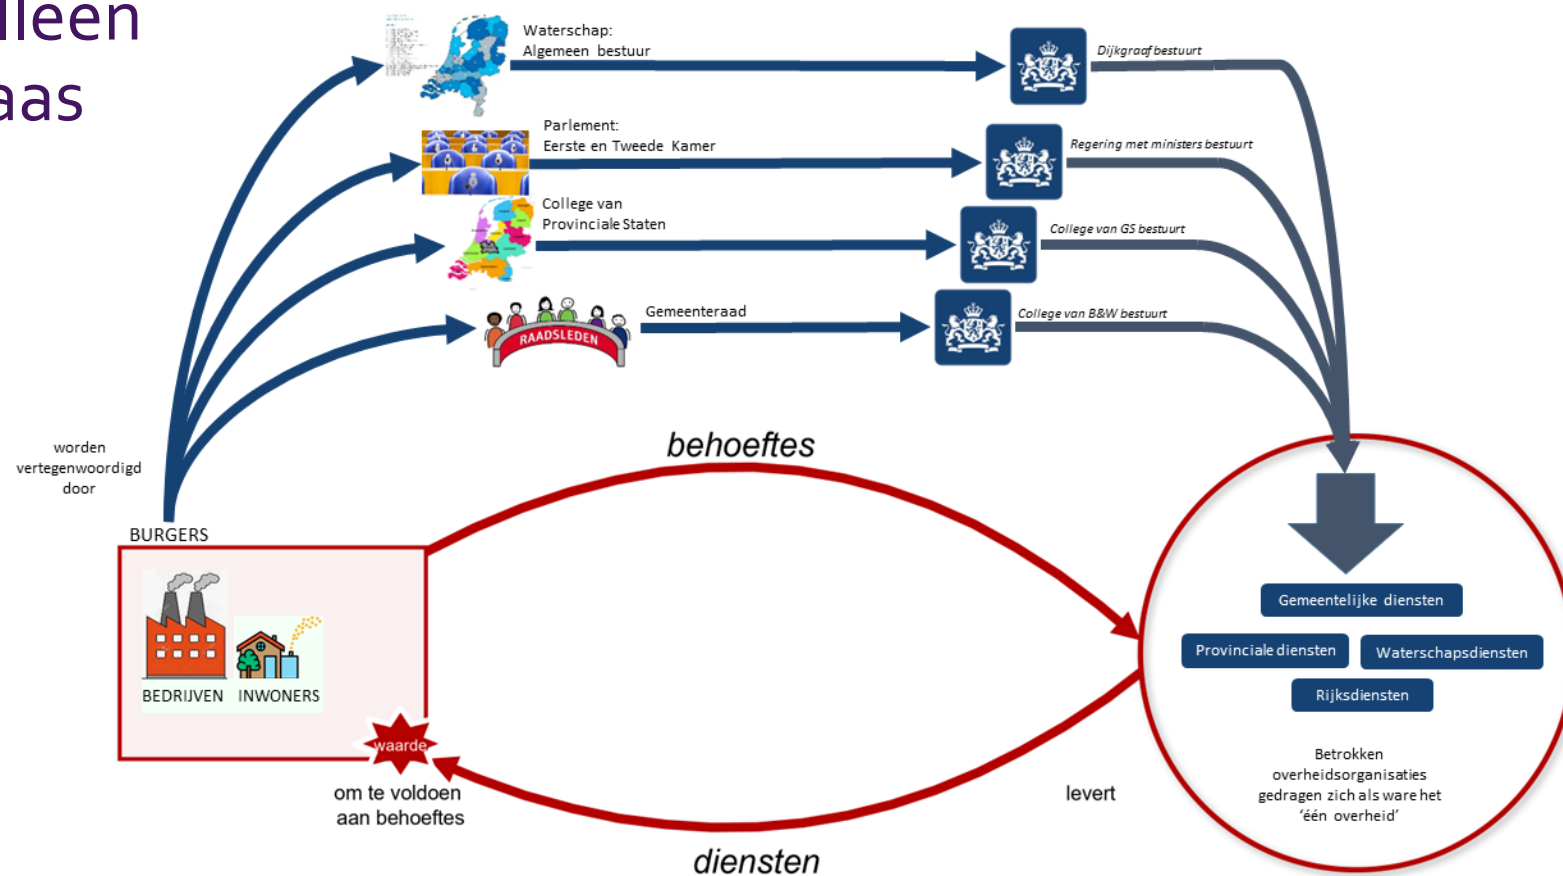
lleen
aas

Waterschap:
Algemeen bestuur

Dijkgraaf bestuurt

Parlement:
Eerste en Tweede Kamer

Regering met ministers bestuurt

College van
Provinciale Staten

College van GS bestuurt

RAADSLEDEN

Gemeenteraad

College van B&W bestuurt

worden
vertegenwoordigd
door

behoeftes

BURGERS

BEDRIJVEN INWONERS

waarde

om te voldoen
aan behoeftes

levert

diensten

Gemeentelijke diensten

Provinciale diensten

Waterschapsdiensten

Rijksdiensten

Betrokken
overheidsorganisaties
gedragen zich als ware het
'één overheid'